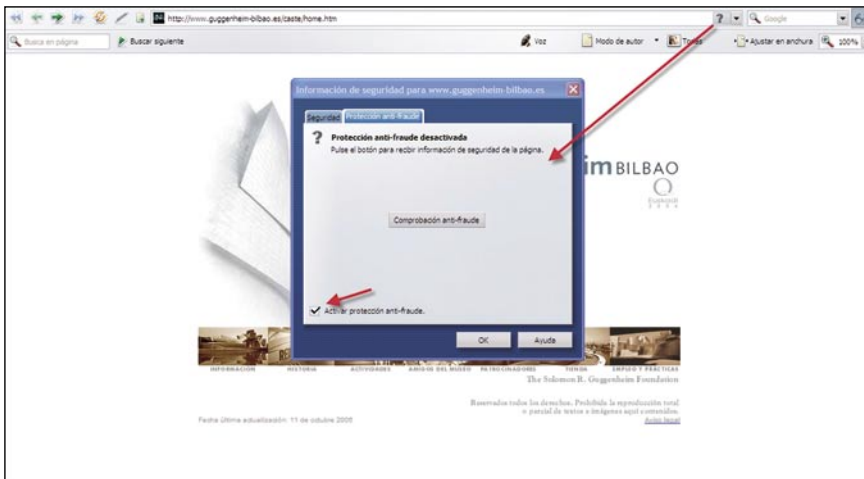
http://www.guggenheim-bilbao.es/caste/home.htm

Google

Busca en página

Buscar siguiente

Voz

Modo de autor

Todas

Ajustar en anchura

100%

Información de seguridad para www.guggenheim-bilbao.es

Seguridad

Protección anti-fraude

Protección anti-fraude desactivada

Pulse el botón para recibir información de seguridad de la página.

Comprobación anti-fraude

Activar protección anti-fraude.

OK

Ayuda

IM BILBAO

INFORMACIÓN HISTORIA ACTIVIDADES AMIGOS DEL MUSEO PATROCINADORES TIENDA EMPLEO Y PRÁCTICAS

The Solomon R. Guggenheim Foundation

Reservados todos los derechos. Prohibida la reproducción total o parcial de textos e imágenes aquí contenidos.

Aviso legal

Fecha última actualización: 11 de octubre 2005